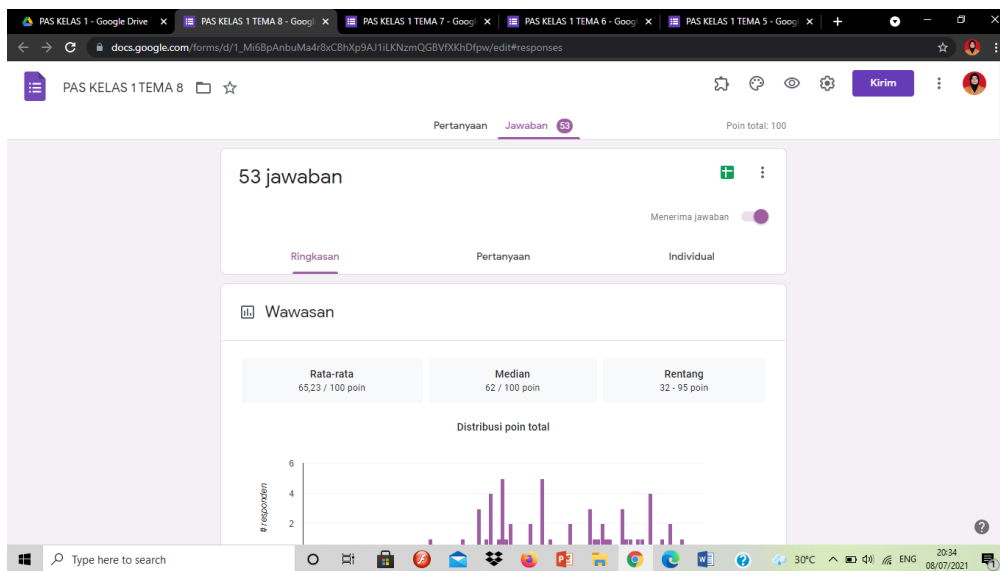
PAS KELAS 1 - Google Drive ×
PAS KELAS 1 TEMA 8 - Googl ×
PAS KELAS 1 TEMA 7 - Googl ×
PAS KELAS 1 TEMA 6 - Googl ×
PAS KELAS 1 TEMA 5 - Googl ×
+

docs.google.com/forms/d/1_Mi6BpAnbuMa4r8xCBhXp9AJ1iLKNzmQGBVfXKhDfpw/edit#responses

PAS KELAS 1 TEMA 8

Kirim

Pertanyaan Jawaban 53 Poin total: 100

53 jawaban

Menerima jawaban

Ringkasan Pertanyaan Individual

Wawasan

Rata-rata
65,23 / 100 poin

Median
62 / 100 poin

Rentang
32 - 95 poin

Distribusi poin total

6
4
2

# responden

Type here to search

30°C ENG 20:34 08/07/2021